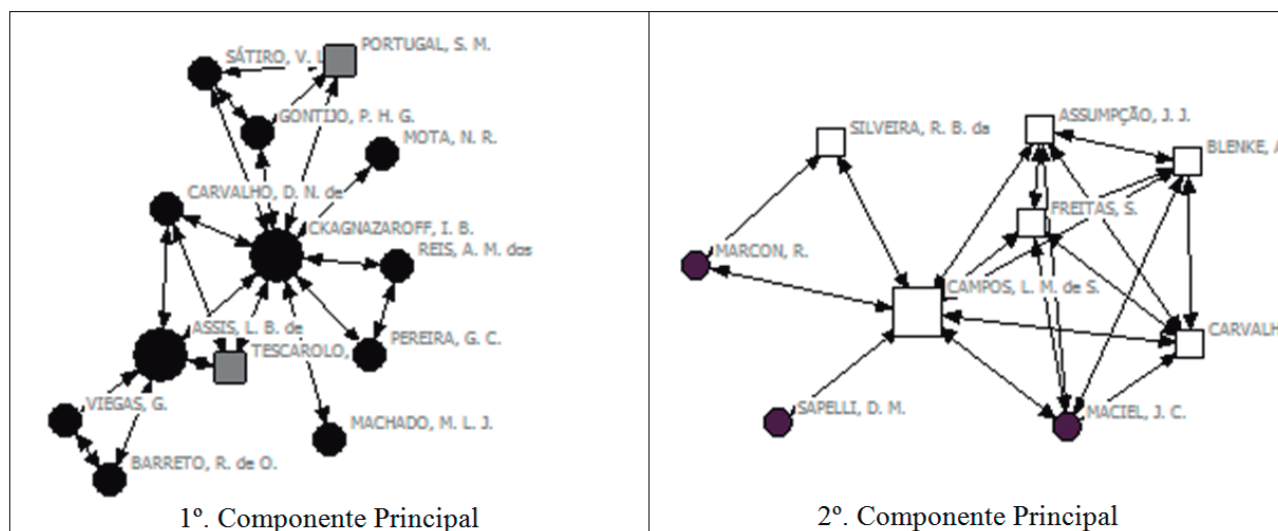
SÁTIRO, V. L.
PORTUGAL, S. M.
GONTIJO, P. H. G.
MOTA, N. R.
CARVALHO, D. N. de
CKAGNAZAROFF, I. B.
REIS, A. M. dos
ASSIS, L. B. de
TESCAROLO,
PEREIRA, G. C.
VIEGAS, G.
MACHADO, M. L. J.
BARRETO, R. de O.

1º. Componente Principal

SILVEIRA, R. B. da
ASSUMPÇÃO, J. J.
BLENKE, A
FREITAS, S.
MARCON, R.
CAMPOS, L. M. de S.
CARVALH
SAPELLI, D. M.
MACIEL, J. C.

2º. Componente Principal